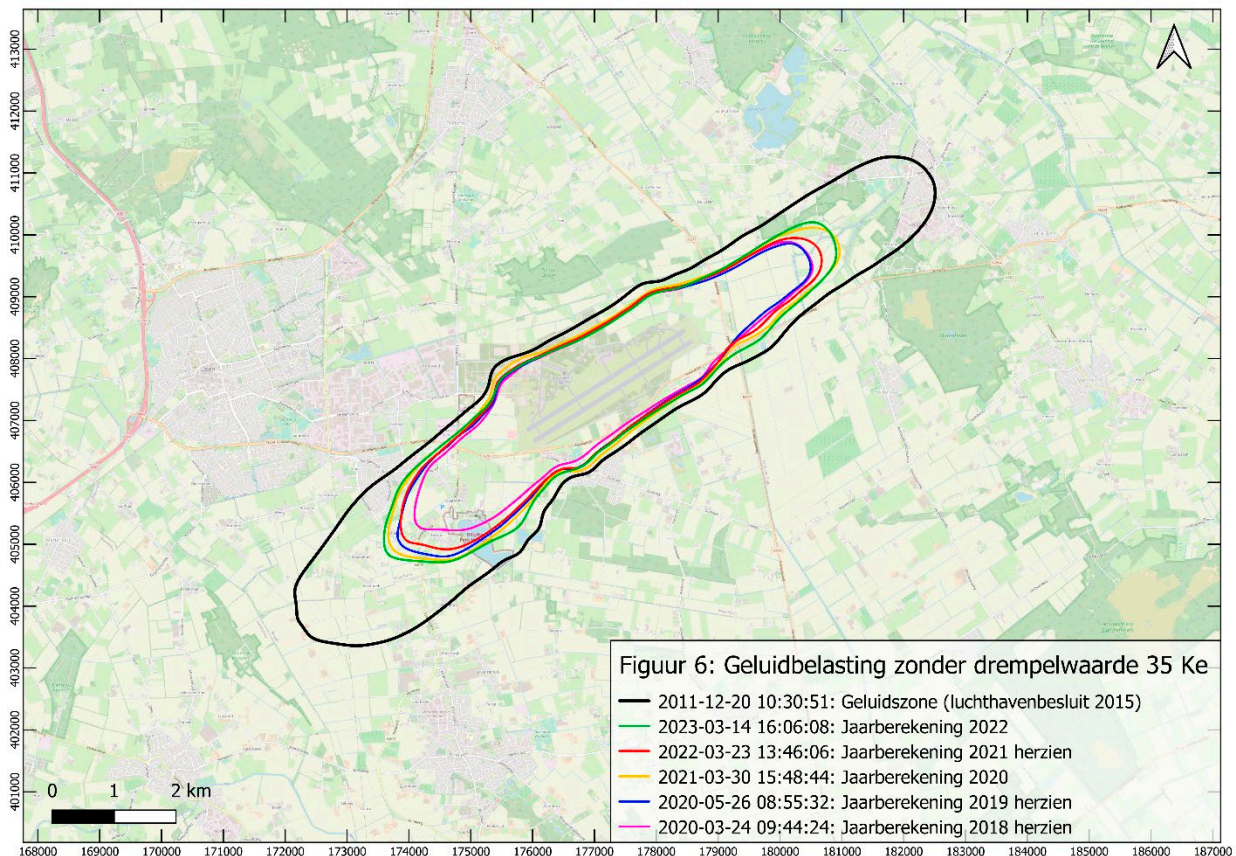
413000
412000
411000
410000
409000
408000
407000
406000
405000
404000
403000
402000
401000

Figuur 6: Geluidbelasting zonder drempelwaarde 35 Ke
2011-12-20 10:30:51: Geluidszone (luchthavenbesluit 2015)
2023-03-14 16:06:08: Jaarberekening 2022
2022-03-23 13:46:06: Jaarberekening 2021 herzien
2021-03-30 15:48:44: Jaarberekening 2020
2020-05-26 08:55:32: Jaarberekening 2019 herzien
2020-03-24 09:44:24: Jaarberekening 2018 herzien

0 1 2 km

168000 169000 170000 171000 172000 173000 174000 175000 176000 177000 178000 179000 180000 181000 182000 183000 184000 185000 186000 187000